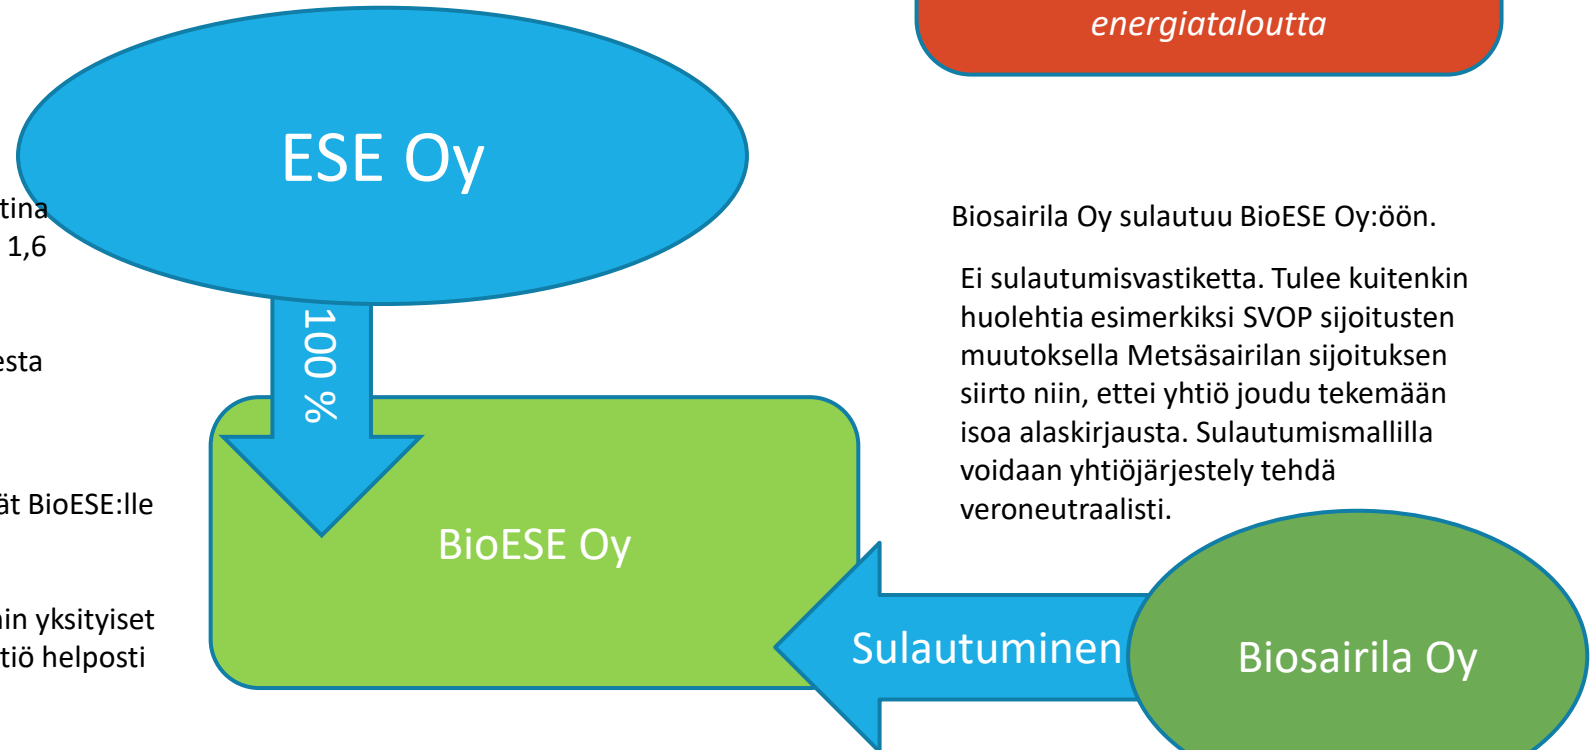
energiataloutta

ESE Oy

tina
1,6

esta

ät BioESE:lle

in yksityiset
tiö helposti

100 %

BioESE Oy

Biosairila Oy sulautuu BioESE Oy:öön.

Ei sulautumisvastiketta. Tulee kuitenkin huolehtia esimerkiksi SVOP sijoitusten muutoksella Metsäsairilan sijoituksen siirto niin, ettei yhtiö joudu tekemään isoa alaskirjausta. Sulautumismallilla voidaan yhtiöjärjestely tehdä veroneutraalisti.

Sulautuminen

Biosairila Oy